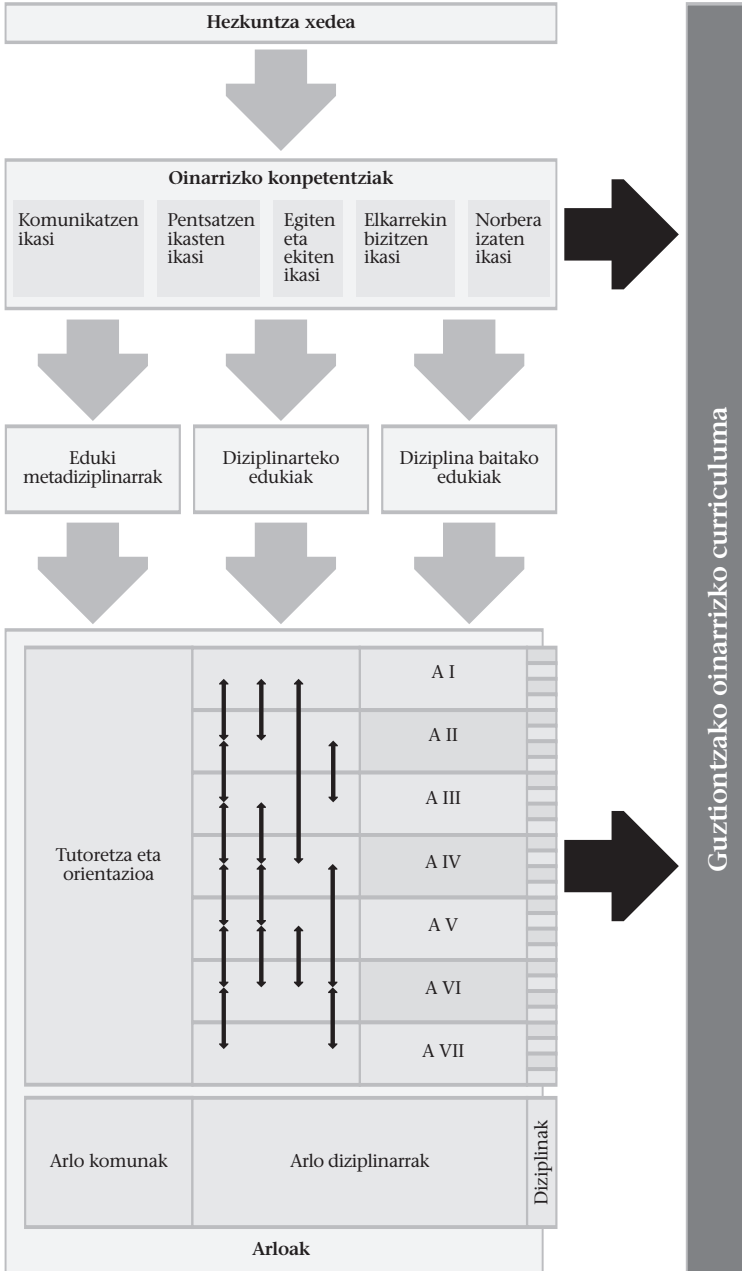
Hezkuntza xedea

Oinarrizko konpetentziak

Komunikatzen ikasi

Pentsatzen ikasten ikasi

Egiten eta ekiten ikasi

Elkarrekin bizitzen ikasi

Norbera izaten ikasi

Eduki metadiziplinarrak

Diziplinarteko edukiak

Diziplina baitako edukiak

Tutoretza eta orientazioa

A I

A II

A III

A IV

A V

A VI

A VII

Arlo komunak

Arlo diziplinarrak

Diziplinak

Arloak

Guztiontzako oinarrizko curriculuma